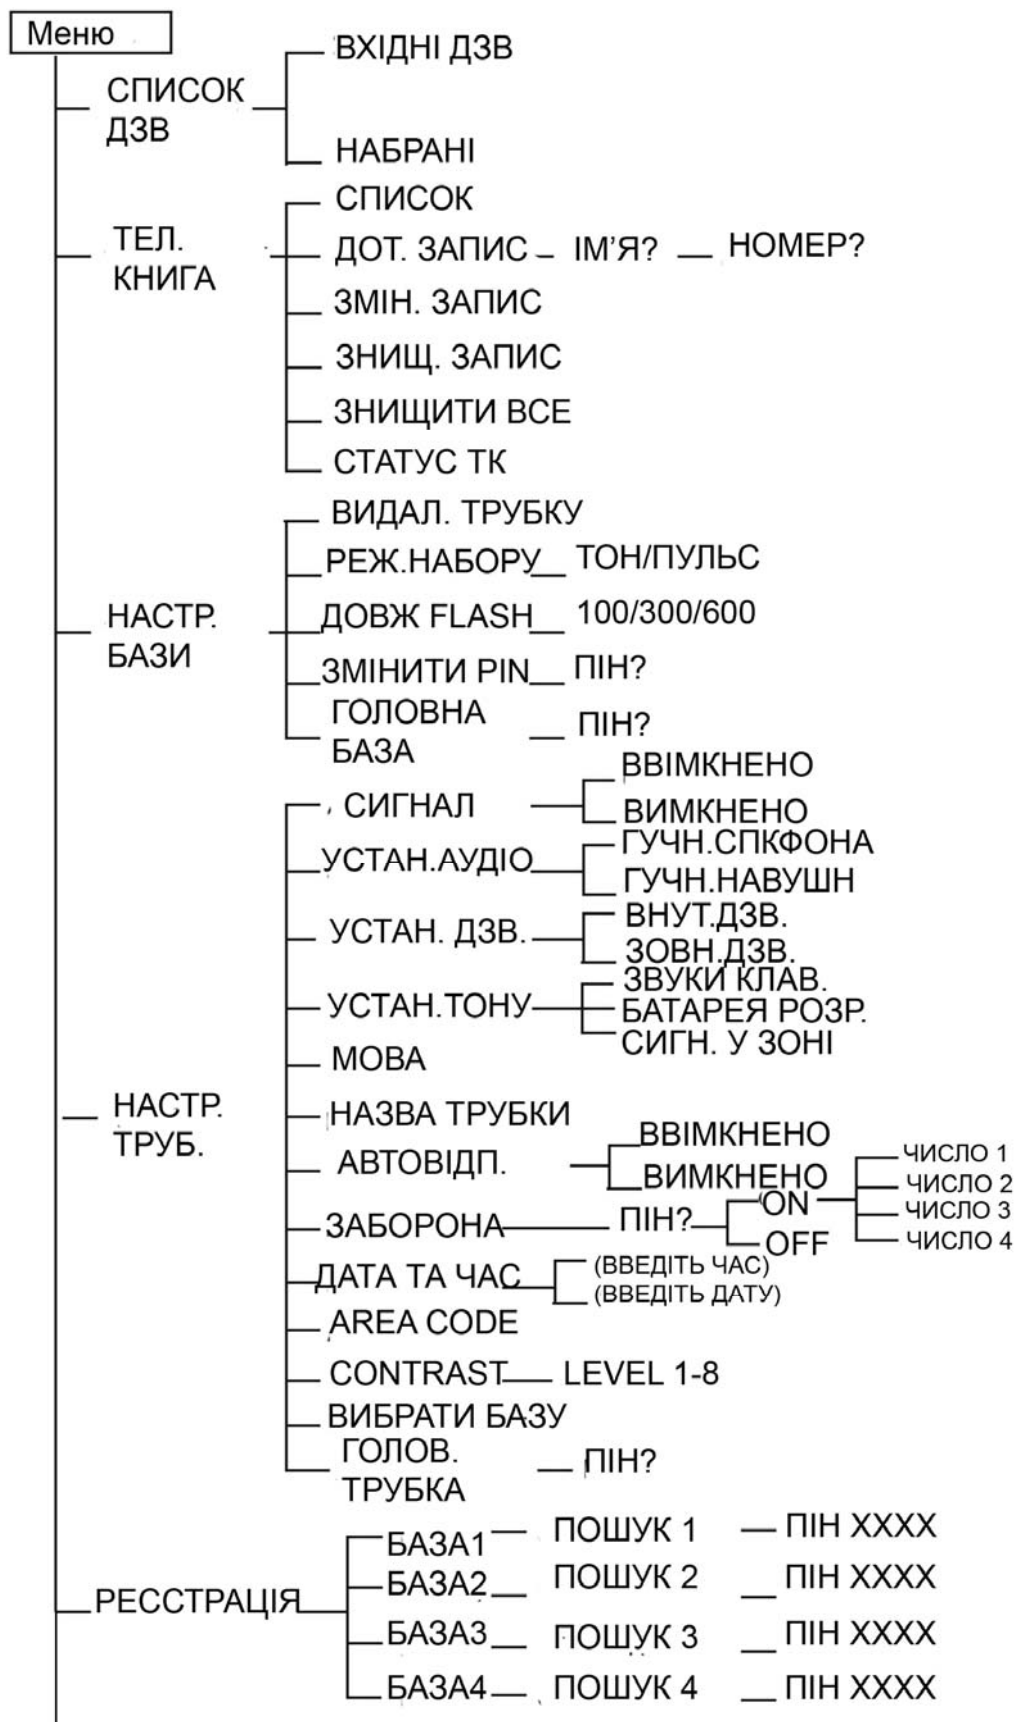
Меню

СПИСОК ДЗВ
ВХІДНІ ДЗВ
НАБРАНІ

ТЕЛ. КНИГА
СПИСОК
ДОТ. ЗАПИС — ІМ'Я? — НОМЕР?
ЗМІН. ЗАПИС
ЗНИЩ. ЗАПИС
ЗНИЩИТИ ВСЕ
СТАТУС ТК

НАСТР. БАЗИ
ВИДАЛ. ТРУБКУ
РЕЖ.НАБОРУ — ТОН/ПУЛЬС
ДОВЖ FLASH — 100/300/600
ЗМІНИТИ PIN — ПІН?
ГОЛОВНА БАЗА — ПІН?

НАСТР. ТРУБ.
СИГНАЛ — ВВІМКНЕНО / ВИМКНЕНО
УСТАН.АУДІО — ГУЧН.СПКФОНА / ГУЧН.НАВУШН
УСТАН. ДЗВ. — ВНУТ.ДЗВ. / ЗОВН.ДЗВ.
УСТАН.ТОНУ — ЗВУКИ КЛАВ. / БАТАРЕЯ РОЗР. / СИГН. У ЗОНІ
МОВА
НАЗВА ТРУБКИ
АВТОВІДП. — ВВІМКНЕНО / ВИМКНЕНО
ЗАБОРОНА — ПІН? — ON / OFF
ON — ЧИСЛО 1 / ЧИСЛО 2 / ЧИСЛО 3 / ЧИСЛО 4
ДАТА ТА ЧАС — (ВВЕДІТЬ ЧАС) / (ВВЕДІТЬ ДАТУ)
AREA CODE
CONTRAST — LEVEL 1-8
ВИБРАТИ БАЗУ
ГОЛОВ. ТРУБКА — ПІН?

РЕССТРАЦІЯ
БАЗА1 — ПОШУК 1 — ПІН XXXX
БАЗА2 — ПОШУК 2 — ПІН XXXX
БАЗА3 — ПОШУК 3 — ПІН XXXX
БАЗА4 — ПОШУК 4 — ПІН XXXX